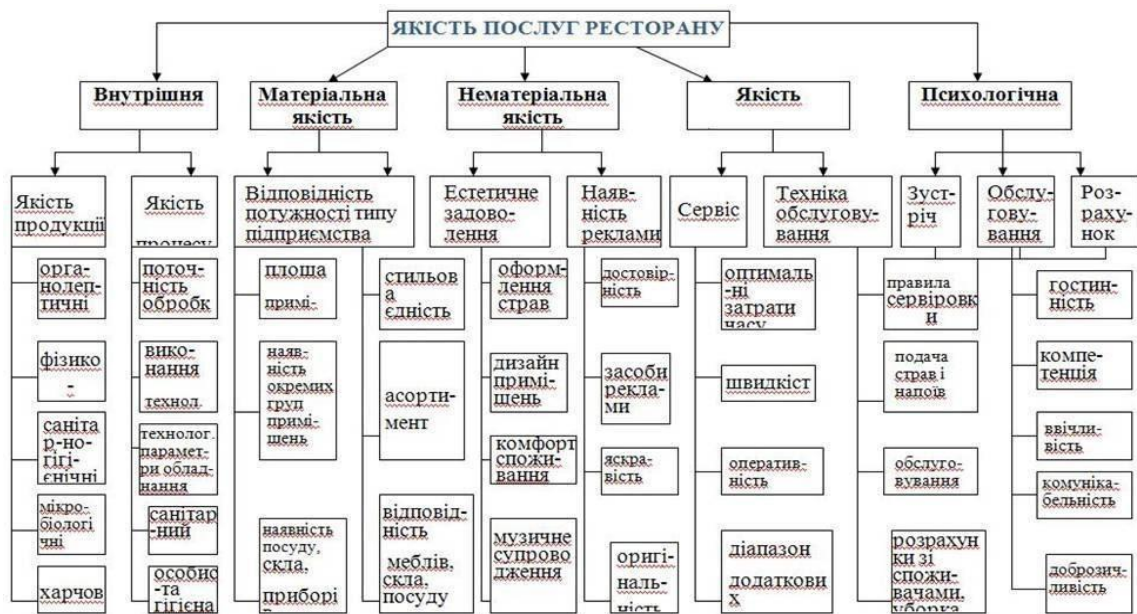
ЯКІСТЬ ПОСЛУГ РЕСТОРАНУ

Внутрішня

Якість продукції

органолептичні

фізико-

санітар-но-гігієнічні

мікробіологічні

харчов

Якість процесу

поточність обробк

виконання технол.

технолог. параметри обладнання

санітар-ний

особисто-та гігієна

Матеріальна якість

Відповідність потужності типу підприємства

площа примі-

наявність окремих груп приміщень

наявність посуду, скла, прибор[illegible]

стильова єдність

асортимент

відповідність меблів, скла, посуду

Нематеріальна якість

Естетичне задоволення

оформлення страв

дизайн приміщень

комфорт споживання

музичне супроводження

Наявність реклами

достовірність

засоби реклами

яскравість

оригінальність

Якість

Сервіс

оптимальні затрати часу

швидкіст

оперативність

діапазон додаткових

Техніка обслуговування

правила сервіровки

подача страв і напоїв

обслуговування

розрахунки зі споживачами, уборка

Психологічна

Зустріч

Обслуговування

Розрахунок

гостинність

компетенція

ввічливість

комунікабельність

доброзичливість